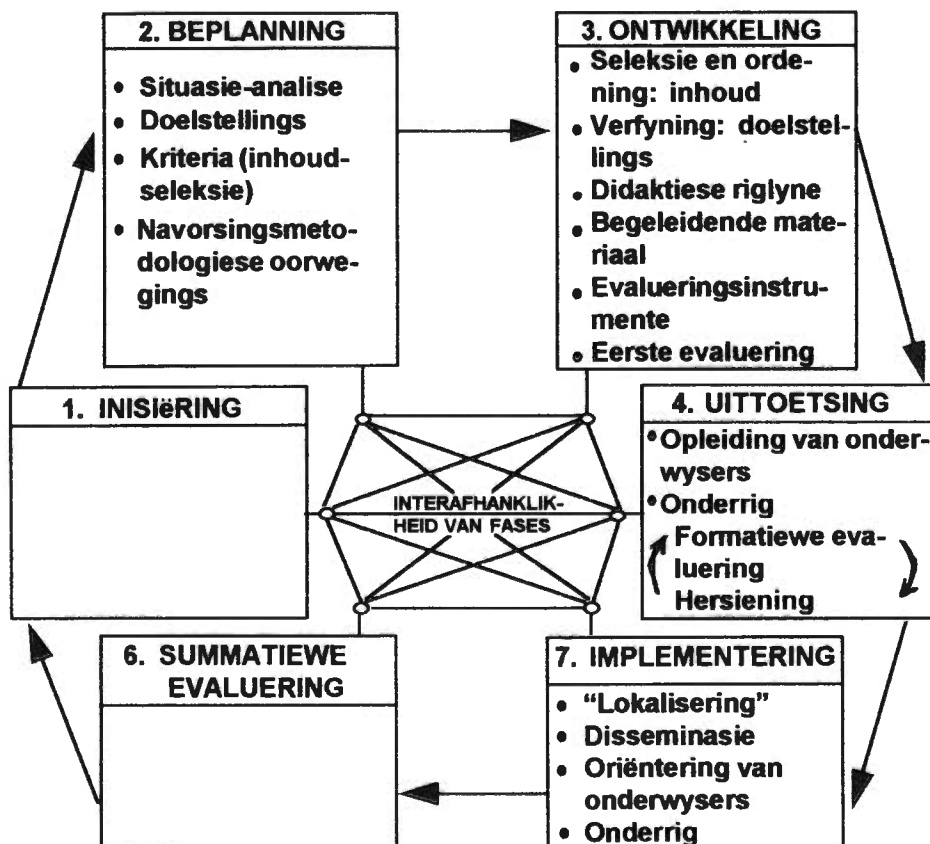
2. BEPLANNING
- Situasie-analise
- Doelstellings
- Kriteria (inhoudseleksie)
- Navorsingsmetodologiese oorwegings

3. ONTWIKKELING
- Seleksie en ordening: inhoud
- Verfyning: doelstellings
- Didaktiese riglyne
- Begeleidende materiaal
- Evalueringsinstrumente
- Eerste evaluering

1. INISIëRING

INTERAFHANKLIKHEID VAN FASES

4. UITTOETSING
- Opleiding van onderwysers
- Onderrig
Formatiewe evaluering
Hersiening

6. SUMMATIEWE EVALUERING

7. IMPLEMENTERING
- "Lokalisering"
- Disseminasie
- Oriëntering van onderwysers
- Onderrig